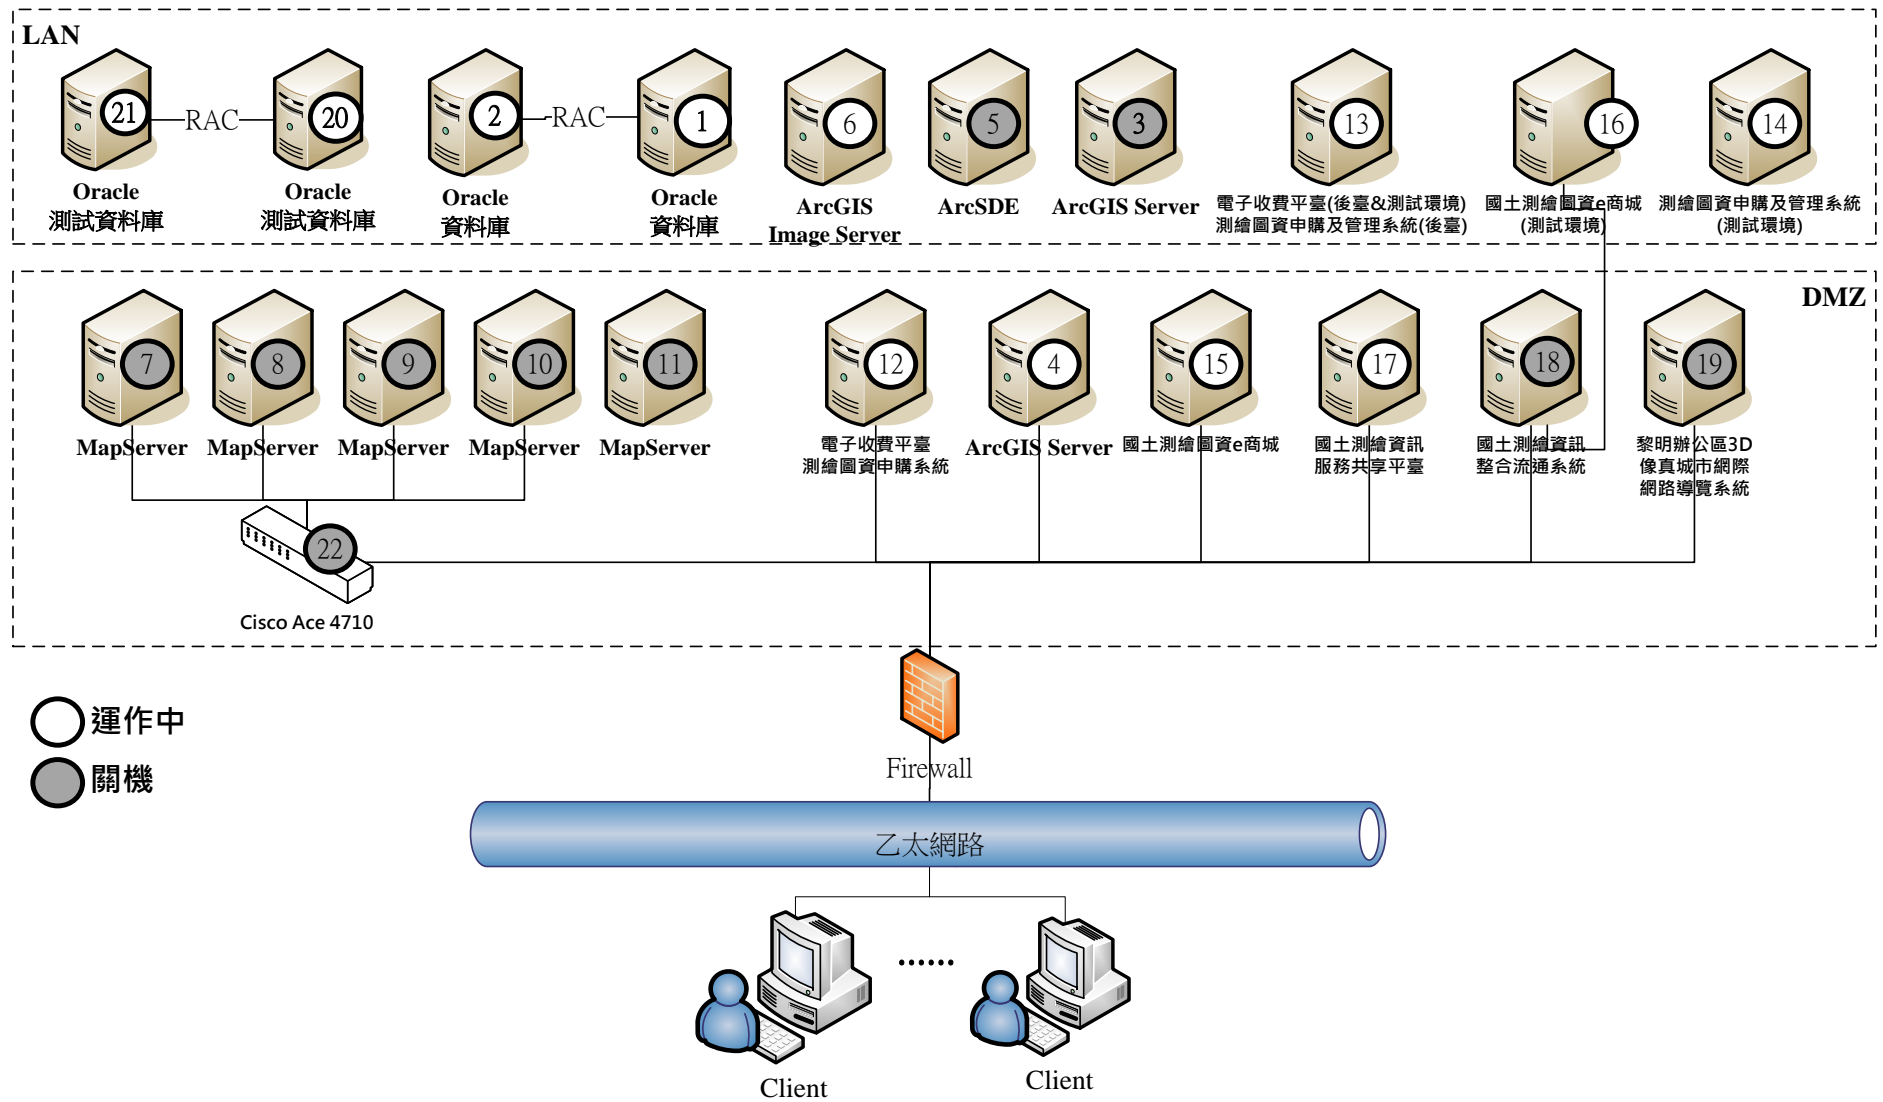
LAN

21 RAC 20 2 RAC 1 6 5 3 13 16 14

Oracle 測試資料庫

Oracle 測試資料庫

Oracle 資料庫

Oracle 資料庫

ArcGIS Image Server

ArcSDE

ArcGIS Server

電子收費平臺(後臺&測試環境) 測繪圖資申購及管理系統(後臺)

國土測繪圖資e商城 (測試環境)

測繪圖資申購及管理系統 (測試環境)

DMZ

7 8 9 10 11 12 4 15 17 18 19

MapServer MapServer MapServer MapServer MapServer

電子收費平臺 測繪圖資申購系統

ArcGIS Server

國土測繪圖資e商城

國土測繪資訊 服務共享平臺

國土測繪資訊 整合流通系統

黎明辦公區3D 像真城市網際 網路導覽系統

22

Cisco Ace 4710

運作中

關機

Firewall

乙太網路

......

Client

Client